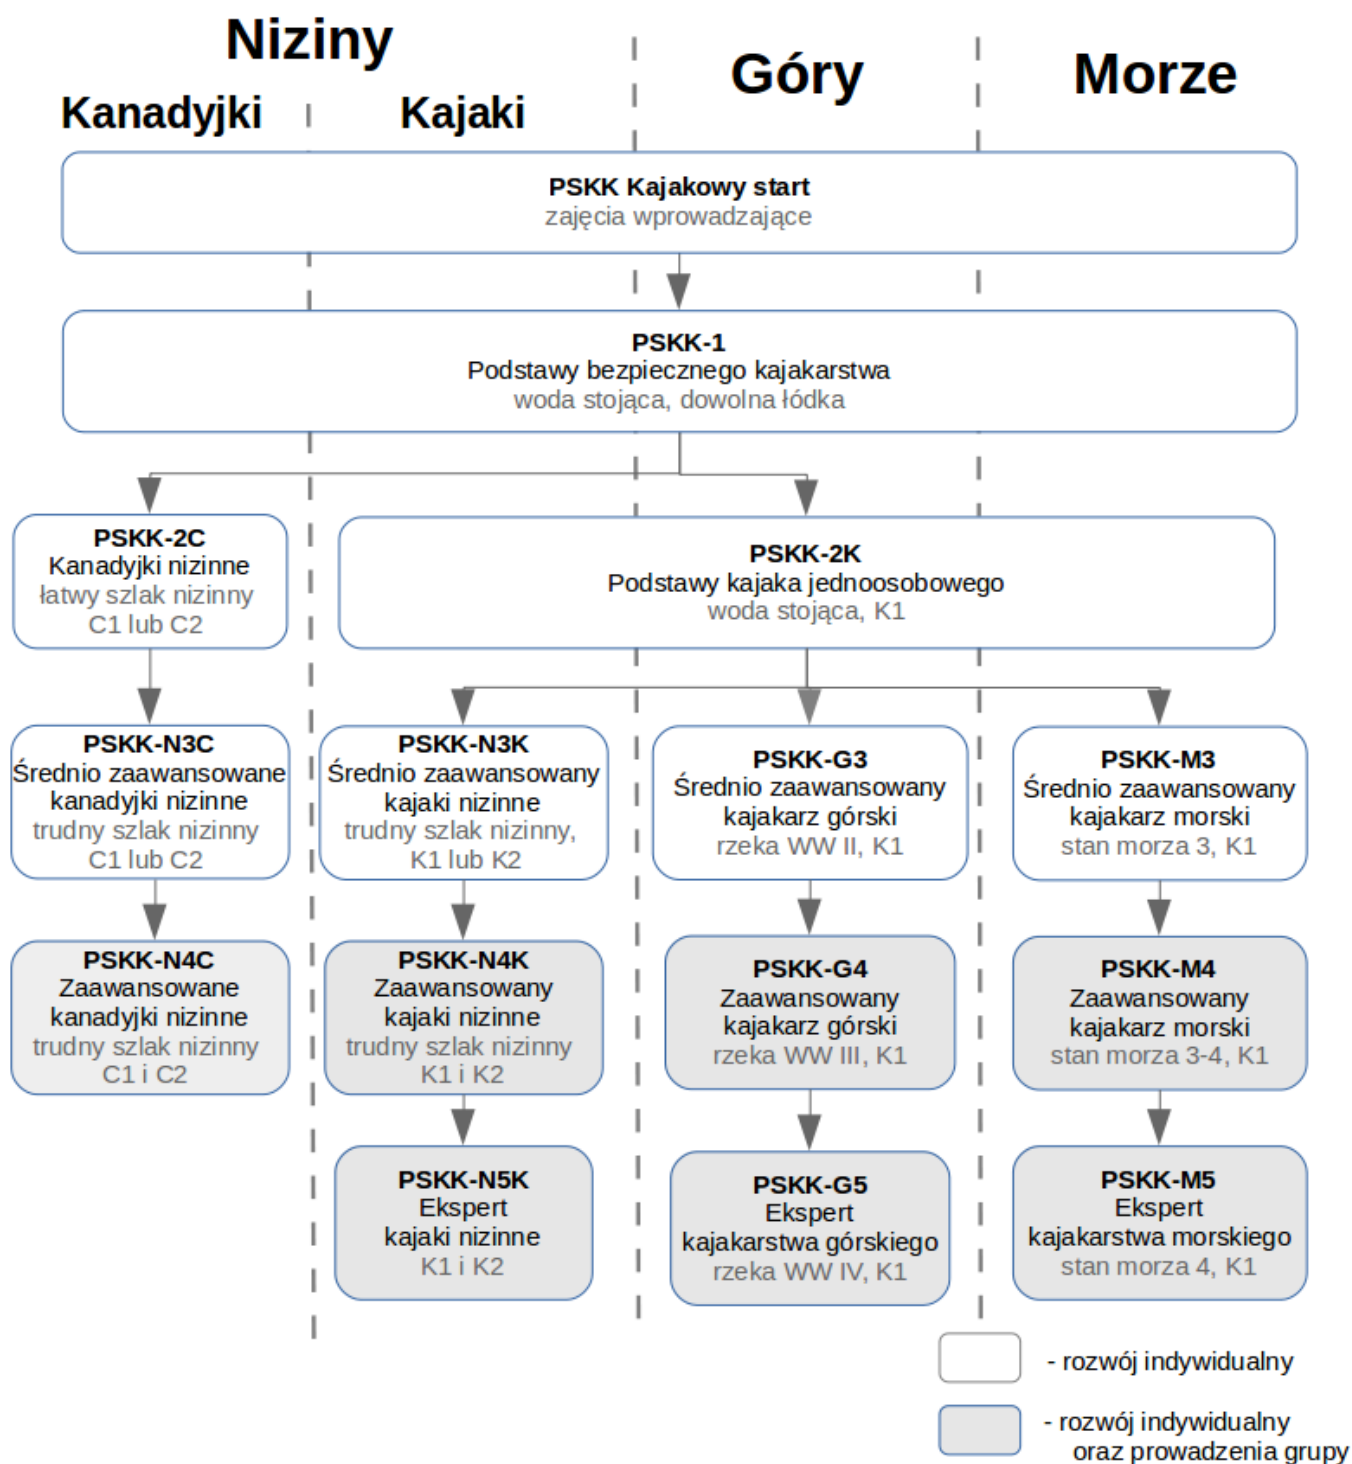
Niziny

Kanadyjki

Kajaki

Góry

Morze

PSKK Kajakowy start
zajęcia wprowadzające

PSKK-1
Podstawy bezpiecznego kajakarstwa
woda stojąca, dowolna łódka

PSKK-2C
Kanadyjki nizinne
łatwy szlak nizinny
C1 lub C2

PSKK-2K
Podstawy kajaka jednoosobowego
woda stojąca, K1

PSKK-N3C
Średnio zaawansowane
kanadyjki nizinne
trudny szlak nizinny
C1 lub C2

PSKK-N3K
Średnio zaawansowany
kajaki nizinne
trudny szlak nizinny,
K1 lub K2

PSKK-G3
Średnio zaawansowany
kajakarz górski
rzeka WW II, K1

PSKK-M3
Średnio zaawansowany
kajakarz morski
stan morza 3, K1

PSKK-N4C
Zaawansowane
kanadyjki nizinne
trudny szlak nizinny
C1 i C2

PSKK-N4K
Zaawansowany
kajaki nizinne
trudny szlak nizinny
K1 i K2

PSKK-G4
Zaawansowany
kajakarz górski
rzeka WW III, K1

PSKK-M4
Zaawansowany
kajakarz morski
stan morza 3-4, K1

PSKK-N5K
Ekspert
kajaki nizinne
K1 i K2

PSKK-G5
Ekspert
kajakarstwa górskiego
rzeka WW IV, K1

PSKK-M5
Ekspert
kajakarstwa morskiego
stan morza 4, K1

- rozwój indywidualny

- rozwój indywidualny
oraz prowadzenia grupy